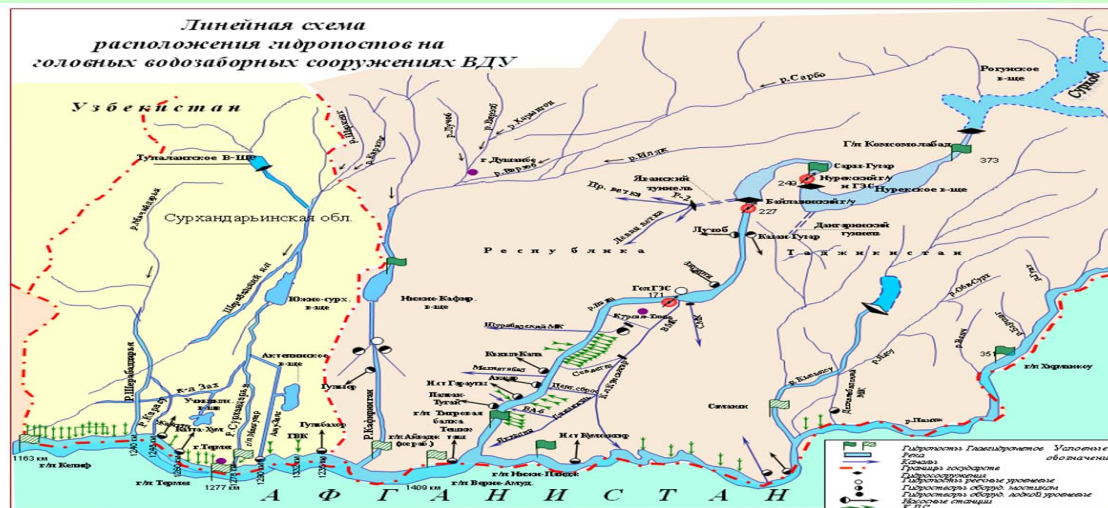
Линейная схема
расположения гидропостов на
головных водозаборных сооружениях ВДУ

Узбекистан

Туполангское В-ще

Сурхандарьинская обл.

Южно-сурх. в-ще

Актепинское в-ще

Нижне-Кафирн. в-ще

Гулямар

Гулбахор

ПВК

р. Сарбо

Рогунское в-ще

Сурхоб

Г/п Комсомолабад

373

Сарвы-Тугар

249

Нурекский г/у и ГЭС

Нурекское в-ще

227

Байпазинский г/у

Яванский туннель

Пр. ветка

Лев. ветка

Лучоб

Кызыл-Тугар

Дангаринский туннель

Республика

Таджикистан

г. Душанбе

р. Варзоб

р. Кафирниган

р. Вахш

ГолГЭС

171

Курган-Тюбе

Шуробадский МК

Кизыл-Кала

Н.ст Гараутэ

Нижне-Тугай

г/п Тигровая балка

ВАБ

Сайзкин

Пяндж

р. Пяндж

35

г/п Хирманжоу

г/п Айвадж

г/п Нижне-Пяндж

г/п Верхне-Амуд.

Н.ст Келоппор

1409 км

1163 км

г/п Келиф

г/п Термез

1277 км

г. Термез

Ката-Хон

р. Сурхандарья

р. Шерабаддарья

Каракум

АФГАНИСТАН

Гидропосты Главгидромета Условные обозначения

Река

Каналы

Граница государств

Гидропосты

Гидросооружения

Гидропосты речные уровенные

Гидросооружения оборуд. мостиком

Гидросооружения оборуд. лодкой уровенные

Насосные станции

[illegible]